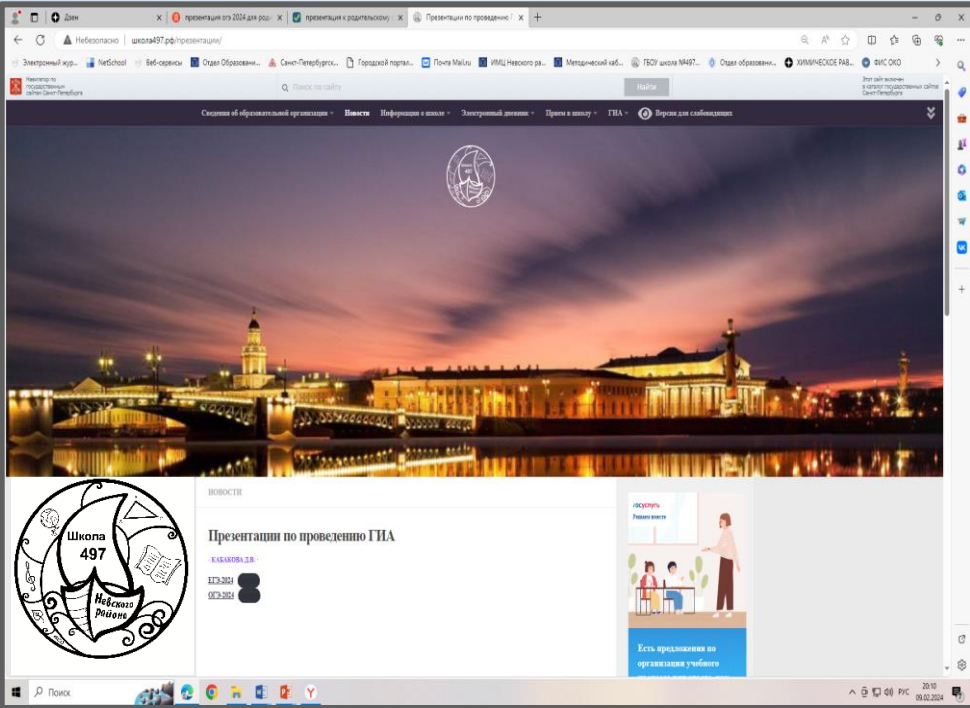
Дзен
презентация огэ 2024 для роди
презентация к родительскому
Презентации по проведению
Небезопасно | школа497.рф/презентации/
Электронный жур... NetSchool Веб-сервисы Отдел Образовани... Санкт-Петербургск... Городской портал... Почта Mail.ru ИМЦ Невского ра... Методический каб... ГБОУ школа №497... Отдел образовани... ХИМИЧЕСКОЕ РАВ... ФИС ОКО
Навигатор по государственным сайтам Санкт-Петербурга
Поиск по сайту
Найти
Этот сайт включен в каталог государственных сайтов Санкт-Петербурга
Сведения об образовательной организации Новости Информация о школе Электронный дневник Прием в школу ГИА Версия для слабовидящих
497
Школа 497 Невского района
НОВОСТИ
Презентации по проведению ГИА
КАБАКОВА Д.В.
ЕГЭ-2024
ОГЭ-2024
госуслуги Решаем вместе
Есть предложения по организации учебного
Поиск
РУС 20:10 09.02.2024